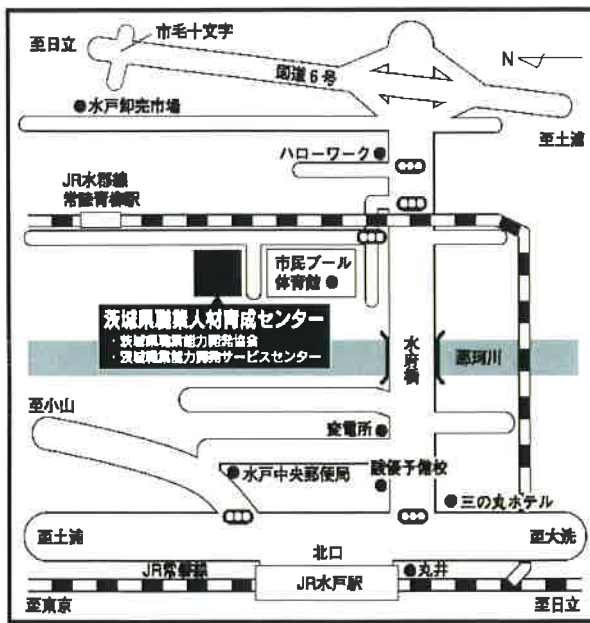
至日立
市毛十文字
N
国道6号
●水戸卸売市場
至土浦
ハローワーク●
JR水郡線
常陸青柳駅
市民プール
体育館●
茨城県職業人材育成センター
・茨城県職業能力開発協会
・茨城職業能力開発サービスセンター
水府橋
那珂川
至小山
変電所●
●水戸中央郵便局
駿優予備校
●三の丸ホテル
至土浦
至大洗
北口
JR常磐線
JR水戸駅
●丸井
至東京
至日立